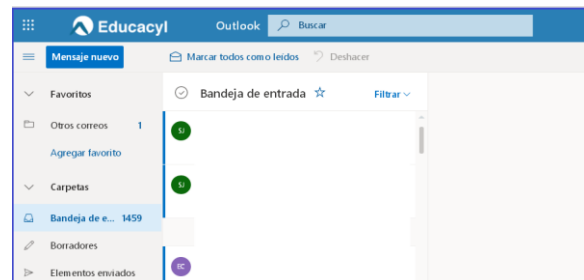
Educacyl Outlook Buscar

Mensaje nuevo

Marcar todos como leídos Deshacer

Favoritos

Otros correos 1

Agregar favorito

Carpetas

Bandeja de e... 1459

Borradores

Elementos enviados

Bandeja de entrada

Filtrar

SJ

SJ

EC